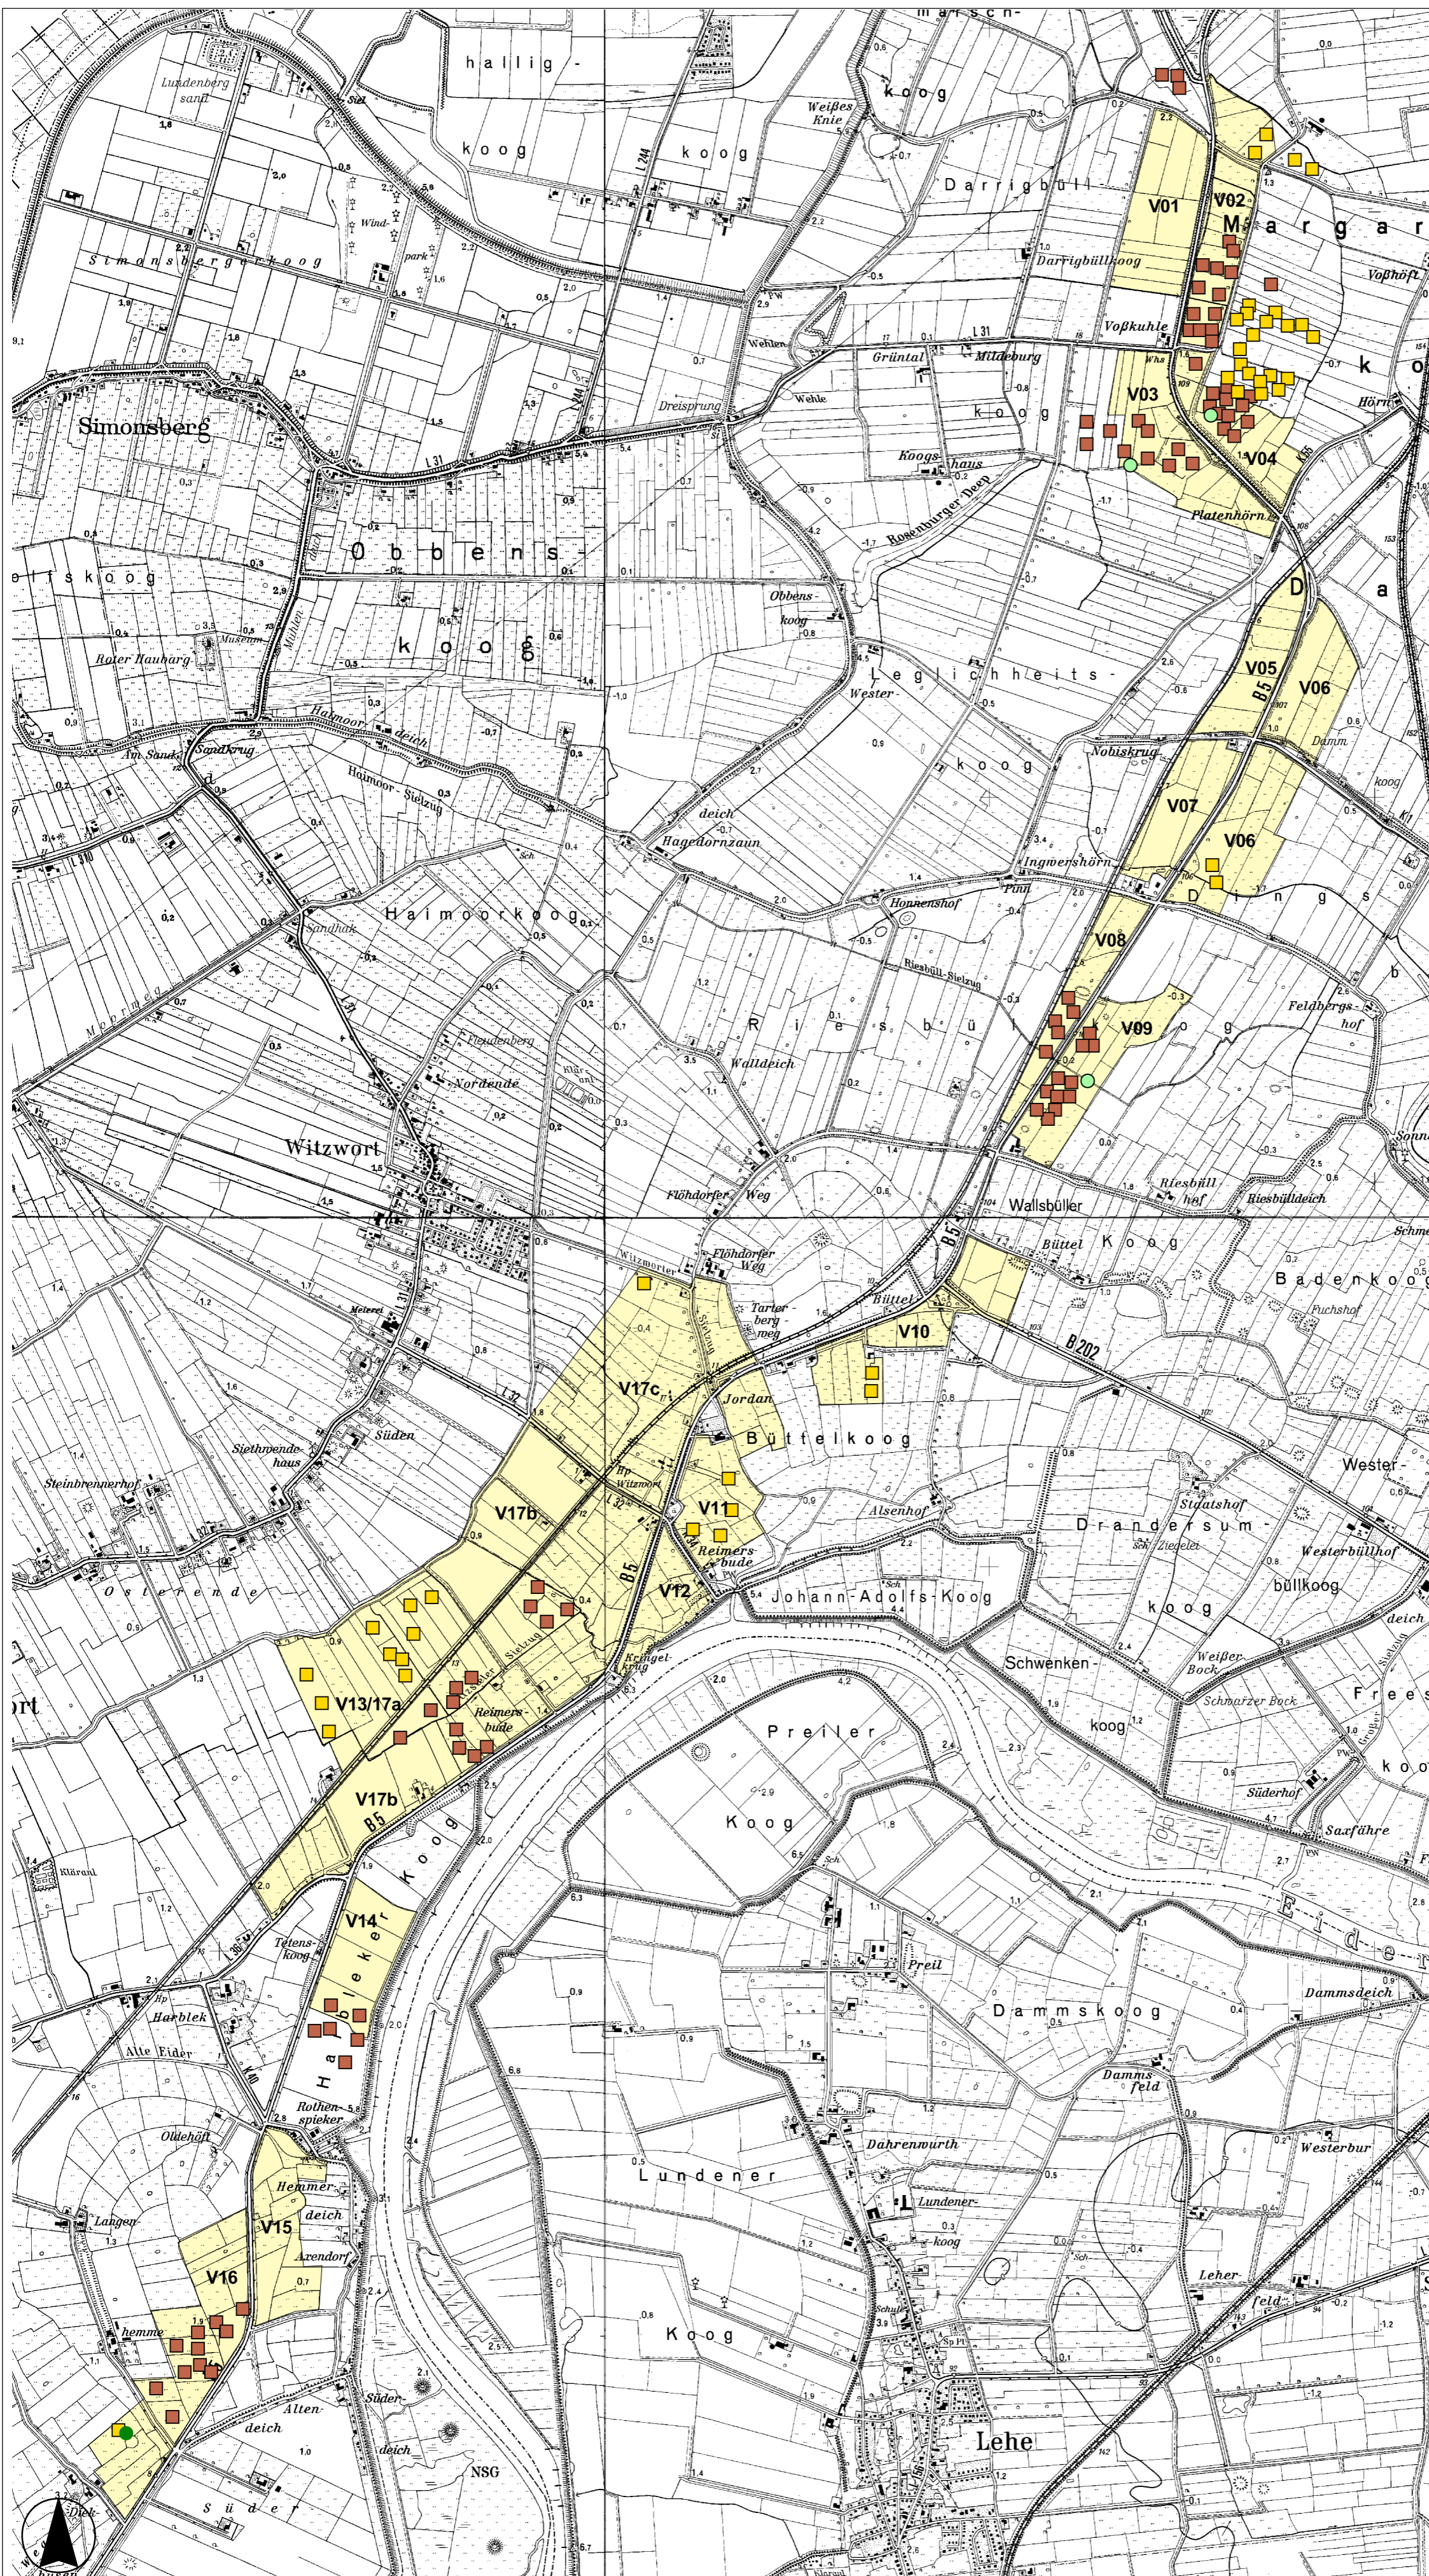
marsch-
hallig-
koog
koog
koog
Lundenberg sand
Weißes Knie
Darrigbüll
Margar
V01
V02
Simonsberger koog
Wind park
Darrigbüllkoog
Voßhöft
Voßkuhle
Wehlen
Grüntal
Mildeburg
L 31
Dreisprung
Wehle
koog
k
Simonsberg
V03
Koogs haus
Hörn
V04
Rosenburger Deep
Platenhörn
Obbens-
koog
Obbens koog
D
a
Roter Hauberg
Leglichheits-
V05
V06
B5
Wester
Haimoor deich
koog
Nobiskrug
Sandkrug
Haimoor-Sielzug
V07
V06
deich
Hagedornzaun
Ingwershörn
Damm
koog
Haimoorkoog
Honkenshof
D
i
n
g
s
V08
Riesbüll-Sielzug
Feldbergs hof
V09
Riesbü
Fiedenberg
Nordende
Walldeich
Witzwort
Flöhdorfer Weg
Riesbüll hof
Riesbülldeich
Wallsbüller
Büttel Koog
Badenkoog
Flöhdorfer Weg
Tarter berg weg
Büttel
V10
B 202
Fuchshof
Meierei
V17c
Jordan
Büttelkoog
Süden
Siethwende haus
Wester-
Steinbrennerhof
V17b
Alsenhof
Staatshof
Drandersum-
Westerbüllhof
V11
Reimers bude
büllkoog
B5
V12
Johann-Adolfs-Koog
Osterende
koog
deich
Schwenken-
Weißer Bock
Schwarzer Bock
Frees
Kringelkrug
Preiler
ort
V13/17a
Reimers bude
koog
Süderhof
Saxfähre
V17b
B5
Koog
Koog
Kläranl
V14
Tetens koog
Preil
Dammskoog
Dammsdeich
Harblek
Alte Eider
Hableker
Damms feld
Rothen spieker
Dahrenwurth
Westerbur
Oldehöft
Hemmer deich
Lundener
Lundener koog
Langen
V15
Arendorf
V16
Leher feld
hemme
Koog
Süder
Atten deich
Lehe
deich
NSG
Süder
Dick